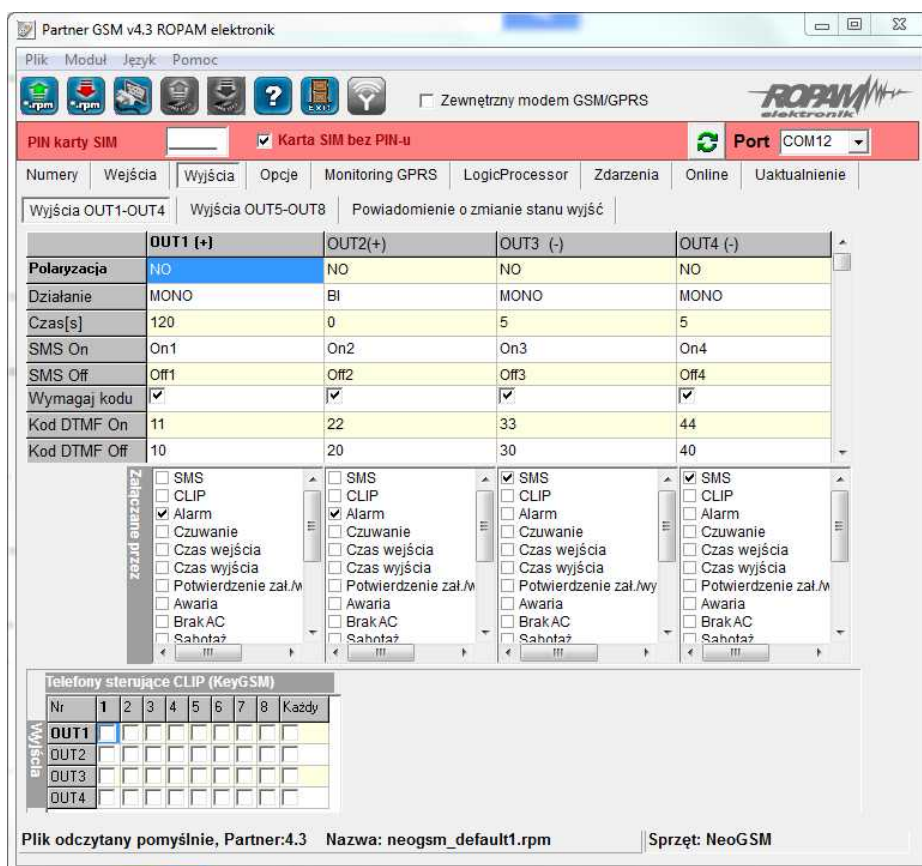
Partner GSM v4.3 ROPAM elektronik

Plik Moduł Język Pomoc

.rpm .rpm EXIT

Zewnętrzny modem GSM/GPRS

ROPAM elektronik

PIN karty SIM Karta SIM bez PIN-u Port COM12

Numery Wejścia Wyjścia Opcje Monitoring GPRS LogicProcessor Zdarzenia Online Uaktualnienie

Wyjścia OUT1-OUT4 Wyjścia OUT5-OUT8 Powiadomienie o zmianie stanu wyjść

| | OUT1 (+) | OUT2(+) | OUT3 (-) | OUT4 (-) |
|---|---|---|---|---|
| Polaryzacja | NO | NO | NO | NO |
| Działanie | MONO | BI | MONO | MONO |
| Czas[s] | 120 | 0 | 5 | 5 |
| SMS On | On1 | On2 | On3 | On4 |
| SMS Off | Off1 | Off2 | Off3 | Off4 |
| Wymagaj kodu | ☑ | ☑ | ☑ | ☑ |
| Kod DTMF On | 11 | 22 | 33 | 44 |
| Kod DTMF Off | 10 | 20 | 30 | 40 |

Załączane przez

SMS
CLIP
Alarm
Czuwanie
Czas wejścia
Czas wyjścia
Potwierdzenie zał./w
Awaria
Brak AC
Sabotaż

SMS
CLIP
Alarm
Czuwanie
Czas wejścia
Czas wyjścia
Potwierdzenie zał./w
Awaria
Brak AC
Sabotaż

SMS
CLIP
Alarm
Czuwanie
Czas wejścia
Czas wyjścia
Potwierdzenie zał./wy
Awaria
Brak AC
Sabotaż

SMS
CLIP
Alarm
Czuwanie
Czas wejścia
Czas wyjścia
Potwierdzenie zał./w
Awaria
Brak AC
Sabotaż

Telefony sterujące CLIP (KeyGSM)

Wyjścia

| Nr | 1 | 2 | 3 | 4 | 5 | 6 | 7 | 8 | Każdy |
|---|---|---|---|---|---|---|---|---|---|
| OUT1 | | | | | | | | | |
| OUT2 | | | | | | | | | |
| OUT3 | | | | | | | | | |
| OUT4 | | | | | | | | | |

Plik odczytany pomyślnie, Partner:4.3 Nazwa: neogsm_default1.rpm Sprzęt: NeoGSM